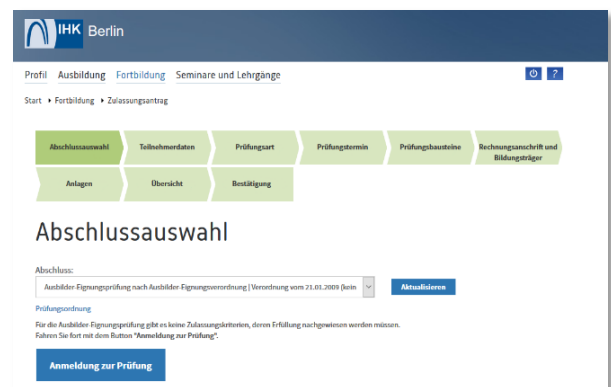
IHK Berlin

Profil Ausbildung Fortbildung Seminare und Lehrgänge

Start ▸ Fortbildung ▸ Zulassungsantrag

Abschlussauswahl
Teilnehmerdaten
Prüfungsart
Prüfungstermin
Prüfungsbausteine
Rechnungsanschrift und Bildungsträger
Anlagen
Übersicht
Bestätigung

Abschlussauswahl

Abschluss:

Ausbilder-Eignungsprüfung nach Ausbilder-Eignungsverordnung | Verordnung vom 21.01.2009 (kein

Aktualisieren

Prüfungsordnung

Für die Ausbilder-Eignungsprüfung gibt es keine Zulassungskriterien, deren Erfüllung nachgewiesen werden müssen. Fahren Sie fort mit dem Button "Anmeldung zur Prüfung".

Anmeldung zur Prüfung